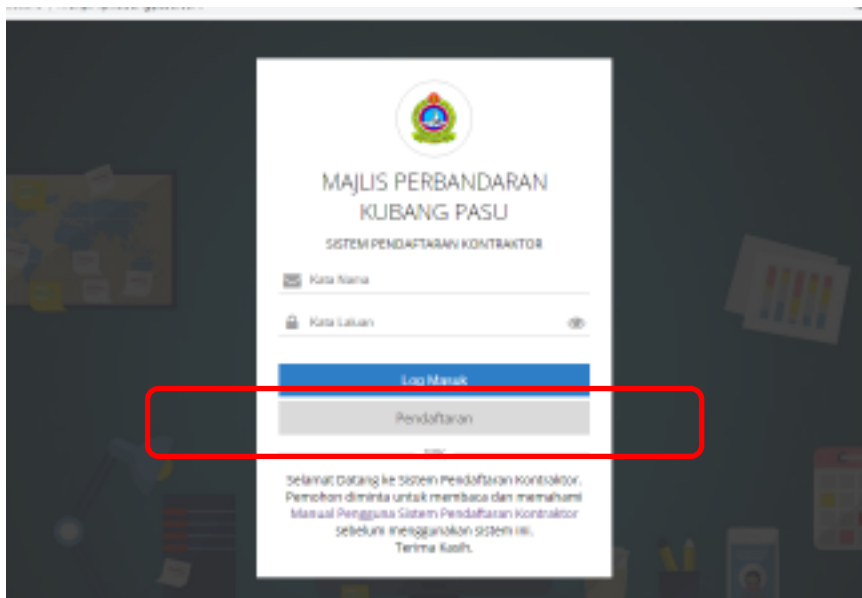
MAJLIS PERBANDARAN KUBANG PASU

SISTEM PENDAFTARAN KONTRAKTOR

Kata Nama

Kata Laluan

Log Masuk

Pendaftaran

Selamat Datang ke Sistem Pendaftaran Kontraktor. Pemohon diminta untuk membaca dan memahami Manual Pengguna Sistem Pendaftaran Kontraktor sebelum menggunakan sistem ini. Terima Kasih.